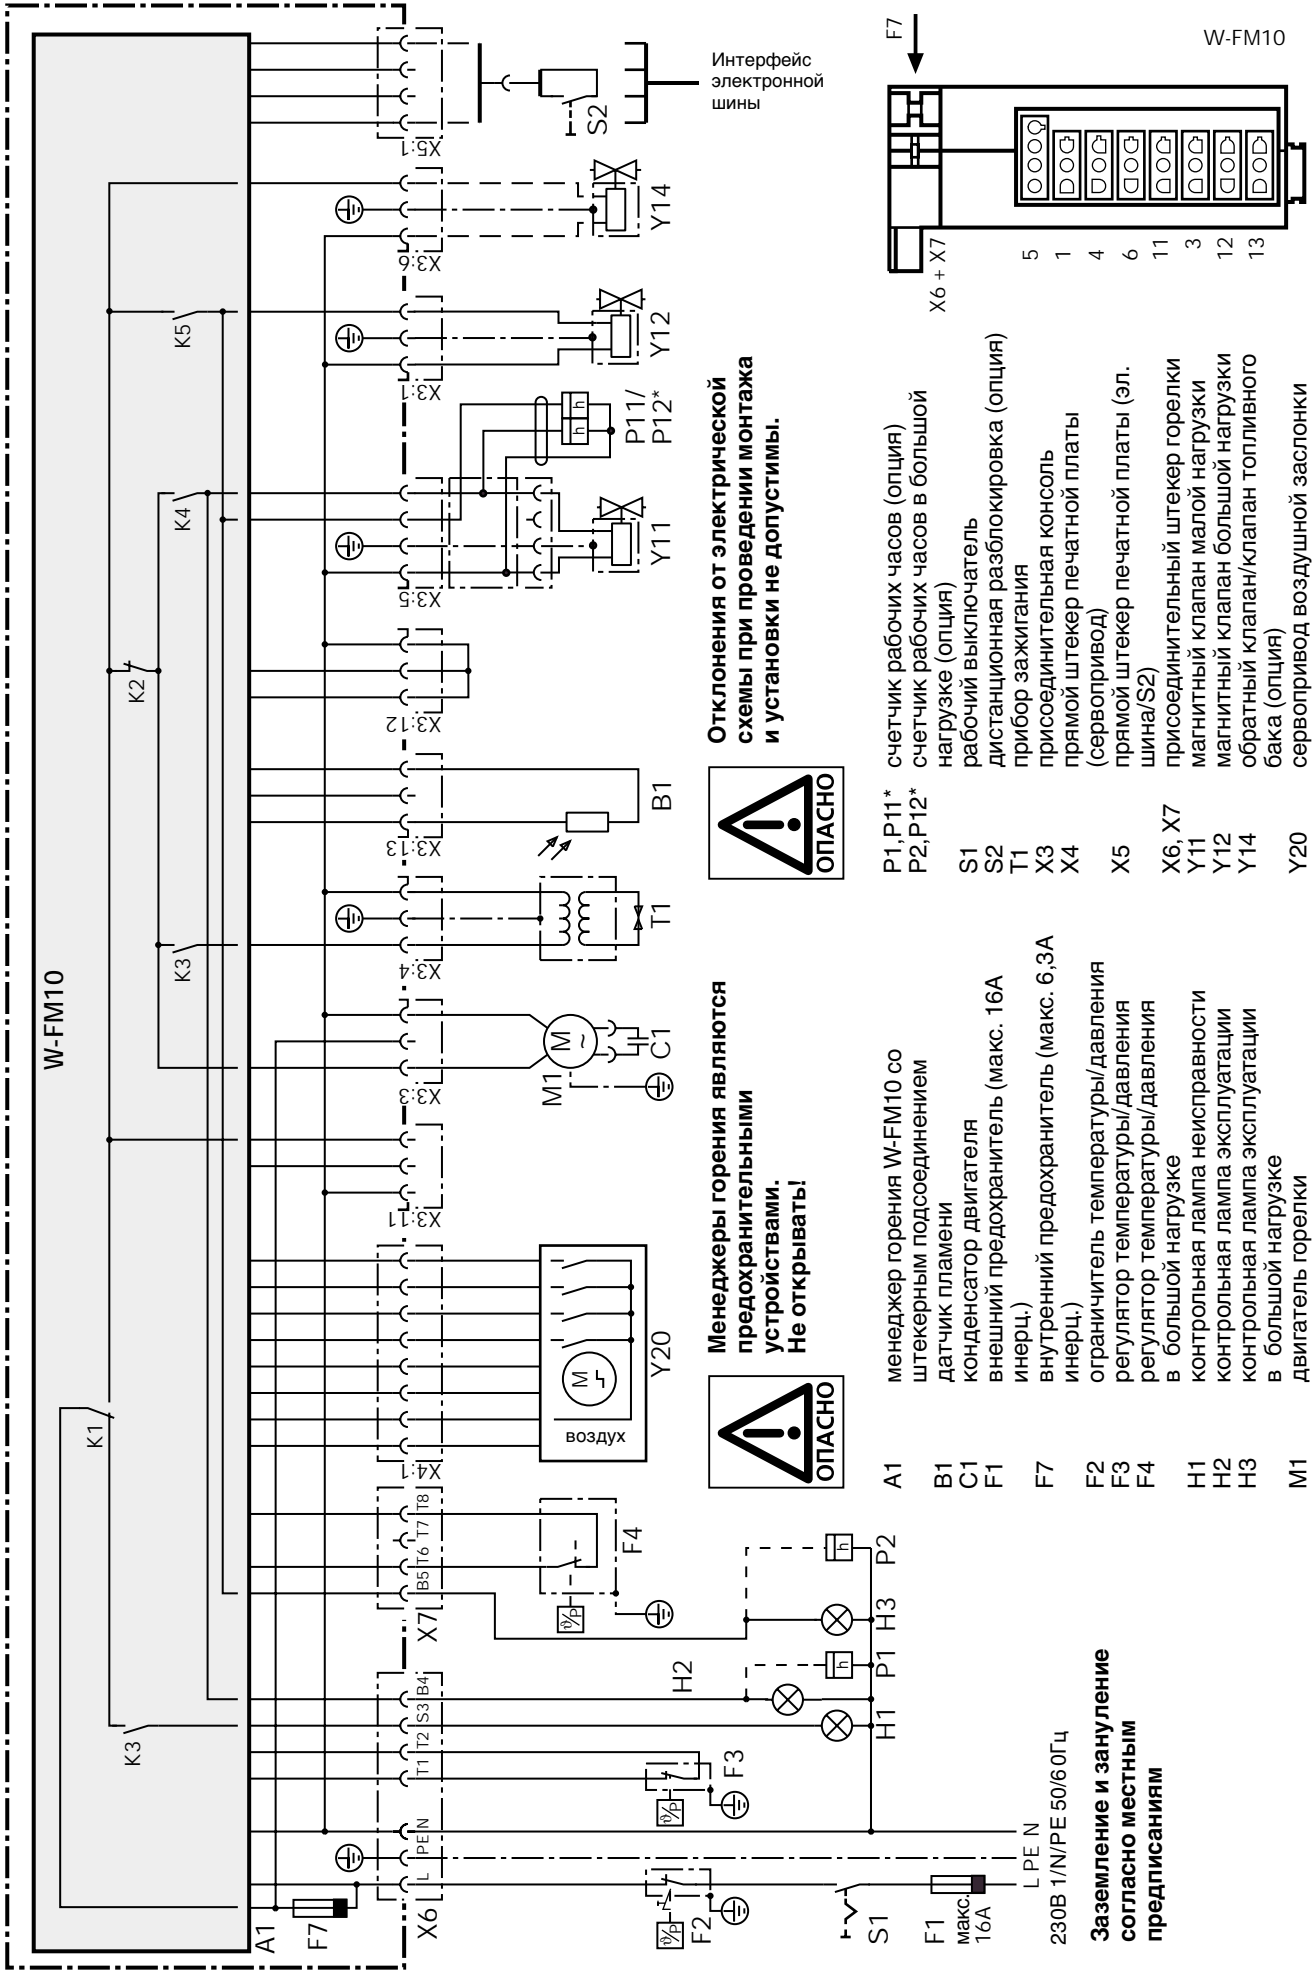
W-FM10

K3 K1 K3 K2 K4 K5

A1 F7 X6 L PE N T1 T2 S3 B4 X7 B5 T6 T7 T8 X4:1 X3:11 X3:3 X3:4 X3:13 X3:12 X3:5 X3:1 X3:6 X5:1

F2 F3 F4 H2 H1 P1 H3 P2 воздух Y20 M1 C1 T1 B1 Y11 P11/ P12* Y12 Y14 S2

Интерфейс электронной шины

S1 F1 макс. 16A L PE N

230В 1/N/PE 50/60Гц

Заземление и зануление согласно местным предписаниям

ОПАСНО

Менеджеры горения являются предохранительными устройствами. Не открывать!

ОПАСНО

Отклонения от электрической схемы при проведении монтажа и установки не допустимы.

| | |
|---|---|
| A1 | менеджер горения W-FM10 со штекерным подсоединением |
| B1 | датчик пламени |
| C1 | конденсатор двигателя |
| F1 | внешний предохранитель (макс. 16A инерц.) |
| F7 | внутренний предохранитель (макс. 6,3A инерц.) |
| F2 | ограничитель температуры/давления |
| F3 | регулятор температуры/давления |
| F4 | регулятор температуры/давления в большой нагрузке |
| H1 | контрольная лампа неисправности |
| H2 | контрольная лампа эксплуатации |
| H3 | контрольная лампа эксплуатации в большой нагрузке |
| M1 | двигатель горелки |
| P1, P11* | счетчик рабочих часов (опция) |
| P2, P12* | счетчик рабочих часов в большой нагрузке (опция) |
| S1 | рабочий выключатель |
| S2 | дистанционная разблокировка (опция) |
| T1 | прибор зажигания |
| X3 | присоединительная консоль |
| X4 | прямой штекер печатной платы (сервопривод) |
| X5 | прямой штекер печатной платы (эл. шина/S2) |
| X6, X7 | присоединительный штекер горелки |
| Y11 | магнитный клапан малой нагрузки |
| Y12 | магнитный клапан большой нагрузки |
| Y14 | обратный клапан/клапан топливного бака (опция) |
| Y20 | сервопривод воздушной заслонки |

F7

W-FM10

X6 + X7

5 1 4 6 11 3 12 13